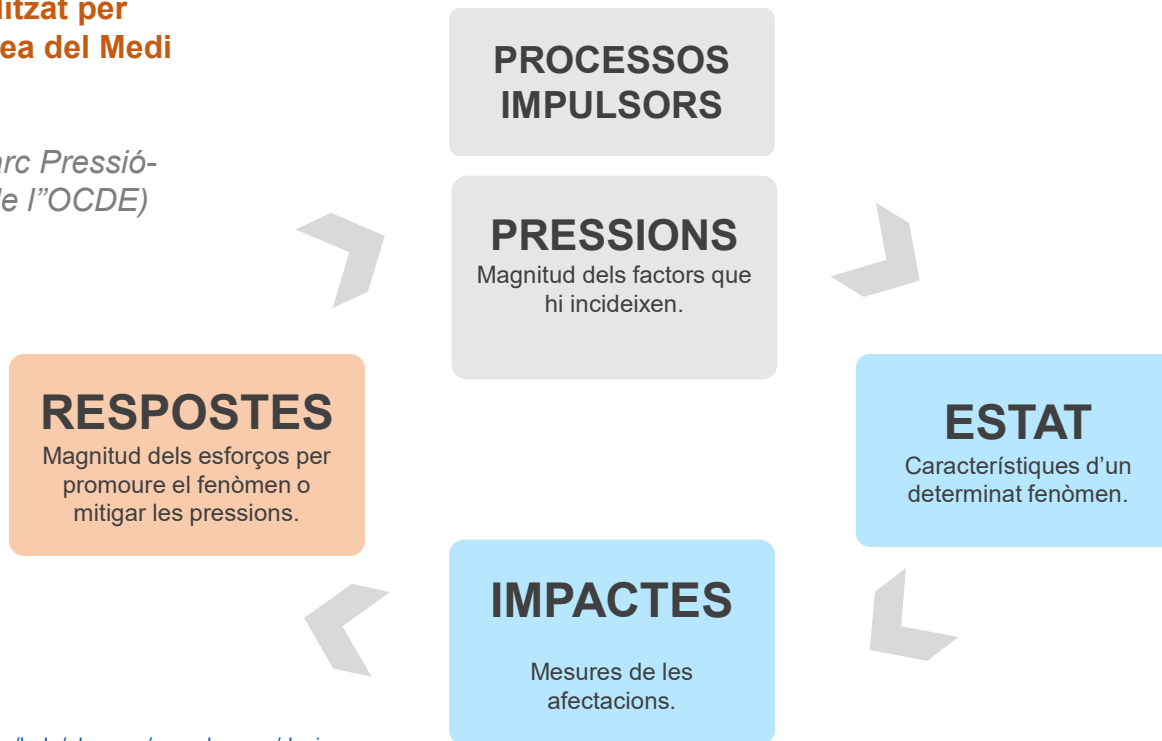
ilitzat per
ea del Medi

arc Pressió-
le l”OCDE)

PROCESSOS IMPULSORS

PRESSIONS
Magnitud dels factors que hi incideixen.

RESPOSTES
Magnitud dels esforços per promoure el fenòmen o mitigar les pressions.

ESTAT
Característiques d’un determinat fenòmen.

IMPACTES
Mesures de les afectacions.

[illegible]